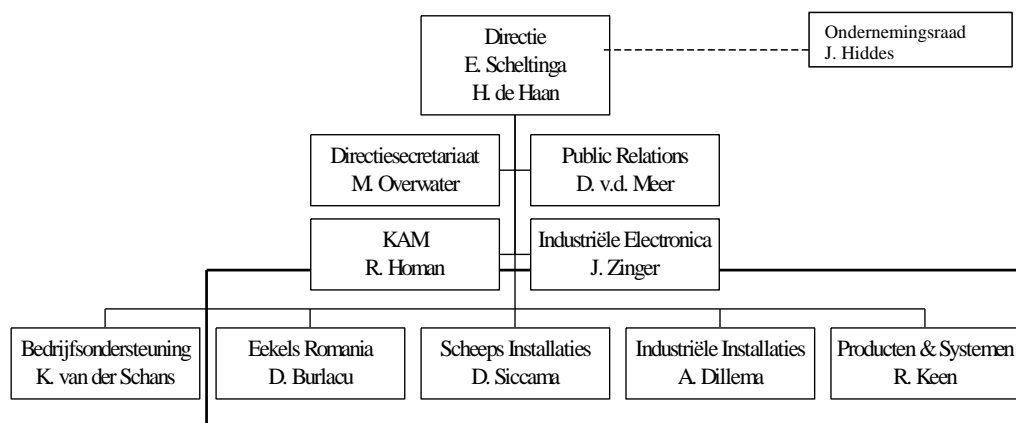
Directie
E. Scheltinga
H. de Haan

Ondernemingsraad
J. Hiddes

Directiesecretariaat
M. Overwater

Public Relations
D. v.d. Meer

KAM
R. Homan

Industriële Electronica
J. Zinger

Bedrijfsondersteuning
K. van der Schans

Eekels Romania
D. Burlacu

Scheeps Installaties
D. Siccama

Industriële Installaties
A. Dillema

Producten & Systemen
R. Keen